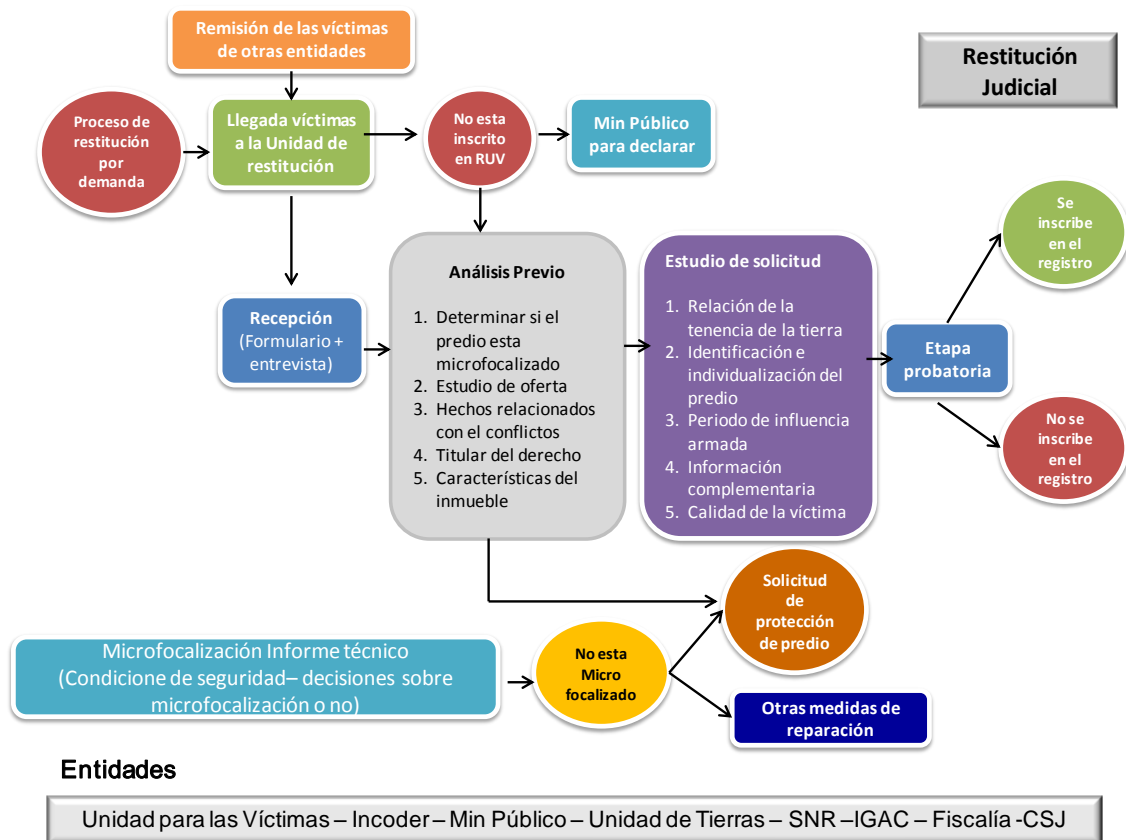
Remisión de las víctimas de otras entidades

Restitución Judicial

Proceso de restitución por demanda

Llegada víctimas a la Unidad de restitución

No esta inscrito en RUV

Min Público para declarar

Análisis Previo

1. Determinar si el predio esta microfocalizado
2. Estudio de oferta
3. Hechos relacionados con el conflictos
4. Titular del derecho
5. Características del inmueble

Estudio de solicitud

1. Relación de la tenencia de la tierra
2. Identificación e individualización del predio
3. Periodo de influencia armada
4. Información complementaria
5. Calidad de la víctima

Se inscribe en el registro

Etapa probatoria

No se inscribe en el registro

Recepción (Formulario + entrevista)

Solicitud de protección de predio

Microfocalización Informe técnico (Condicione de seguridad– decisiones sobre microfocalización o no)

No esta Micro focalizado

Otras medidas de reparación

Entidades

Unidad para las Víctimas – Incoder – Min Público – Unidad de Tierras – SNR –IGAC – Fiscalía -CSJ